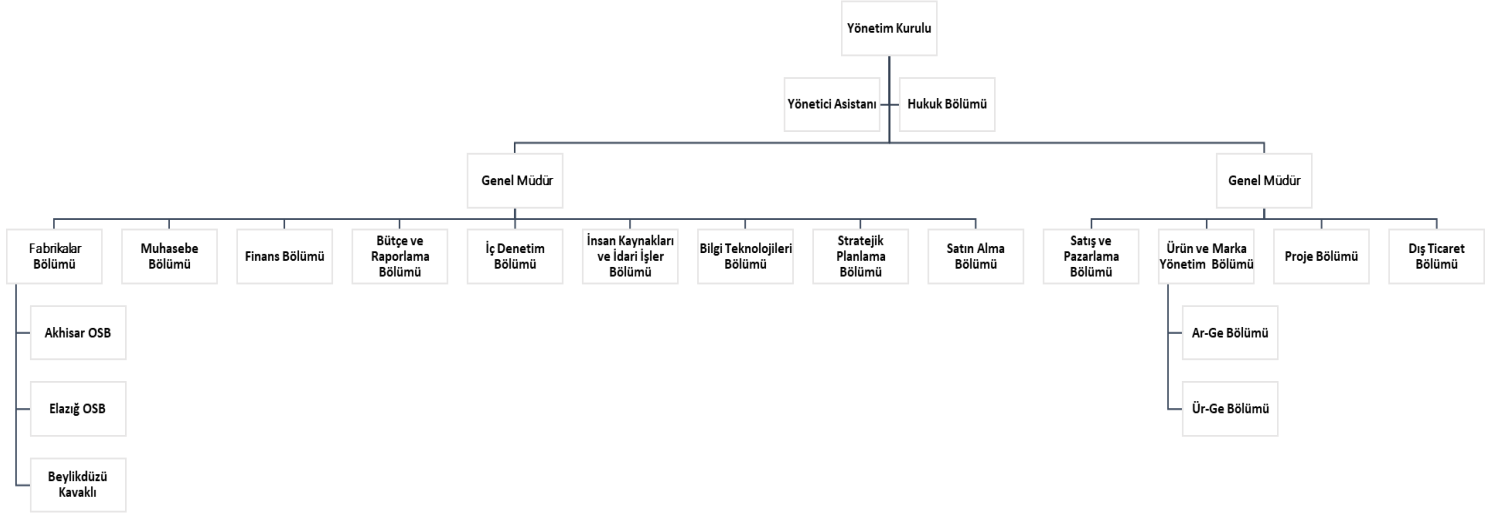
Yönetim Kurulu

Yönetici Asistanı

Hukuk Bölümü

Genel Müdür

Genel Müdür

Fabrikalar Bölümü

Muhasebe Bölümü

Finans Bölümü

Bütçe ve Raporlama Bölümü

İç Denetim Bölümü

İnsan Kaynakları ve İdari İşler Bölümü

Bilgi Teknolojileri Bölümü

Stratejik Planlama Bölümü

Satın Alma Bölümü

Satış ve Pazarlama Bölümü

Ürün ve Marka Yönetim Bölümü

Proje Bölümü

Dış Ticaret Bölümü

Akhisar OSB

Elazığ OSB

Beylikdüzü Kavaklı

Ar-Ge Bölümü

Ür-Ge Bölümü